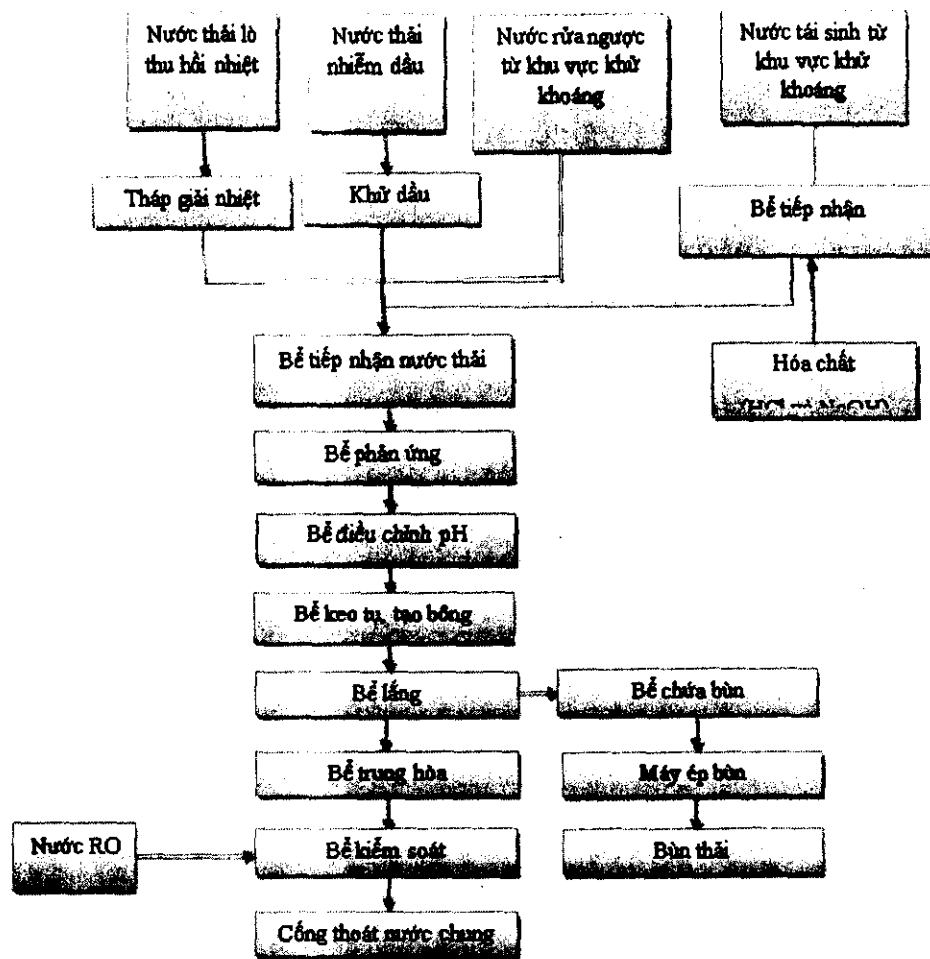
Nước thải lò thu hồi nhiệt

Nước thải nhiễm dầu

Nước rửa ngược từ khu vực khử khoáng

Nước tái sinh từ khu vực khử khoáng

Tháp giải nhiệt

Khử dầu

Bể tiếp nhận

Bể tiếp nhận nước thải

Hóa chất

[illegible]

Bể phản ứng

Bể điều chỉnh pH

Bể keo tụ, tạo bông

Bể lắng

Bể chứa bùn

Bể trung hòa

Máy ép bùn

Nước RO

Bể kiểm soát

Bùn thải

Cống thoát nước chung